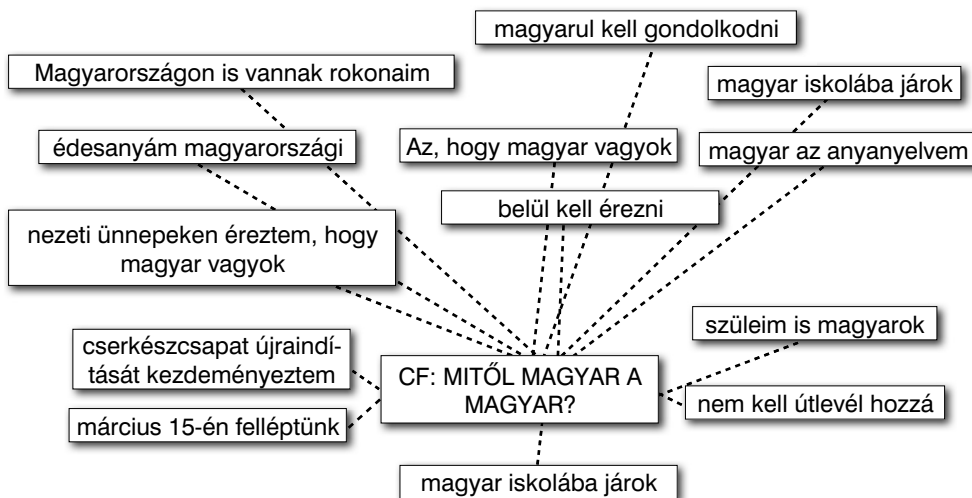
magyarul kell gondolkodni

Magyarországon is vannak rokonaim

magyar iskolába járok

édesanyám magyarországi

Az, hogy magyar vagyok

magyar az anyanyelvem

belül kell érezni

nezeti ünnepeken éreztem, hogy magyar vagyok

szüleim is magyarok

cserkészcsapat újraindítását kezdeményeztem

CF: MITŐL MAGYAR A MAGYAR?

nem kell útlevél hozzá

március 15-én felléptünk

magyar iskolába járok